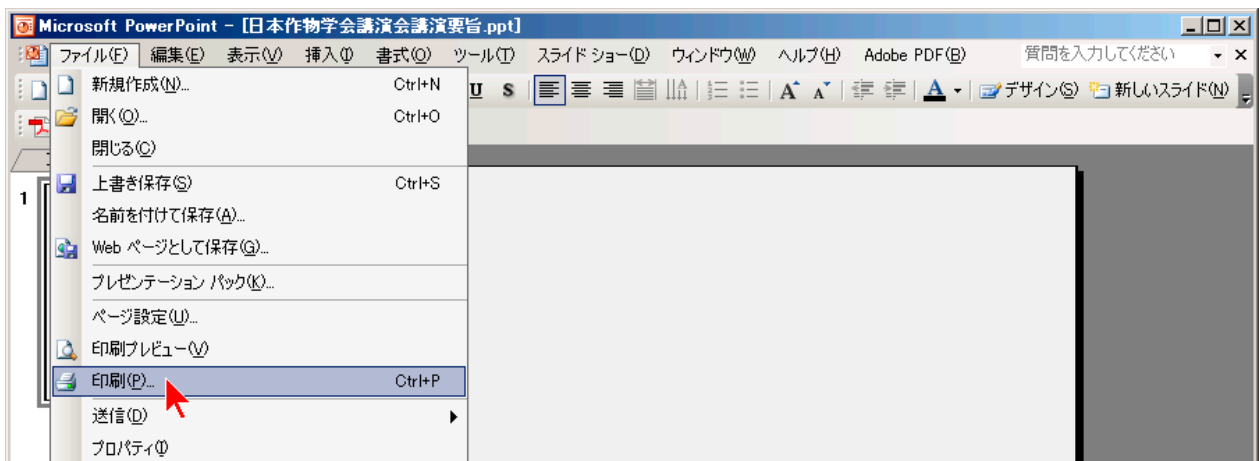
Microsoft PowerPoint - [日本作物学会講演会講演要旨.ppt]

ファイル(F) 編集(E) 表示(V) 挿入(I) 書式(O) ツール(T) スライド ショー(D) ウィンドウ(W) ヘルプ(H) Adobe PDF(B) 質問を入力してください

U S A A デザイン(S) 新しいスライド(N)

1

新規作成(N)... Ctrl+N
開く(O)... Ctrl+O
閉じる(C)
上書き保存(S) Ctrl+S
名前を付けて保存(A)...
Web ページとして保存(G)...
プレゼンテーション パック(K)...
ページ設定(U)...
印刷プレビュー(V)
印刷(P)... Ctrl+P
送信(D)
プロパティ(I)